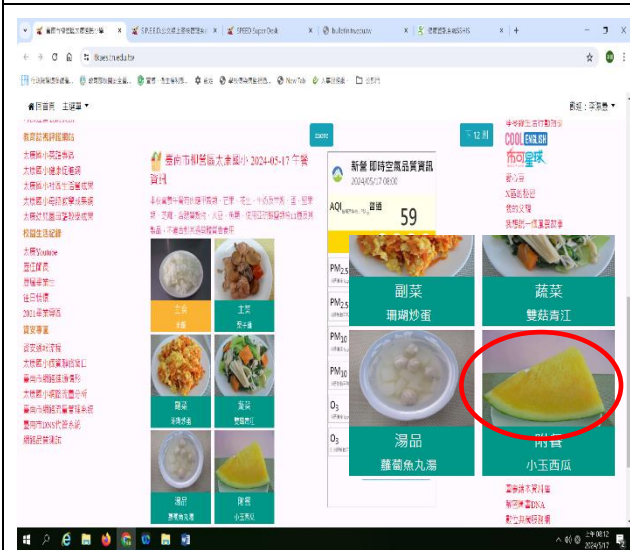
臺南市…太康國小 2024-05-17 午餐資訊

新營 即時空氣品質資訊
2024/05/17 08:00
AQI 普通
59

$PM_{2.5}$
$PM_{2.5}$
$PM_{10}$
$PM_{10}$
$O_3$
$O_3$

主食
主菜
副菜
蔬菜
湯品
附餐

副菜
珊瑚炒蛋

蔬菜
雙菇青江

湯品
蘿蔔魚丸湯

附餐
小玉西瓜

太康國小校園活動
太康國小健康促進網
太康國小校園午餐成果
太康國小校園午餐系統
校園生活紀錄
太康Youtube
學校簡介
2021畢業特區
學校公告
臺南市國民中小學
臺南市DNS紀錄系統

上一頁
下一頁

COOL ENGLISH

首頁
主選單